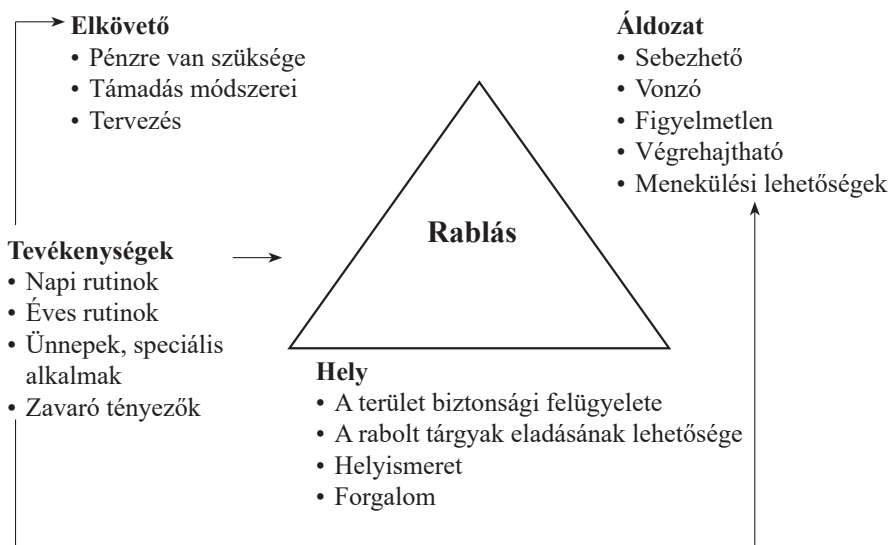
**Elkövető**
• Pénzre van szüksége
• Támadás módszerei
• Tervezés

**Áldozat**
• Sebezhető
• Vonzó
• Figyelmetlen
• Végrehajtható
• Menekülési lehetőségek

**Tevékenységek**
• Napi rutinok
• Éves rutinok
• Ünnepek, speciális alkalmak
• Zavaró tényezők

**Rablás**

**Hely**
• A terület biztonsági felügyelete
• A rabolt tárgyak eladásának lehetősége
• Helyismeret
• Forgalom